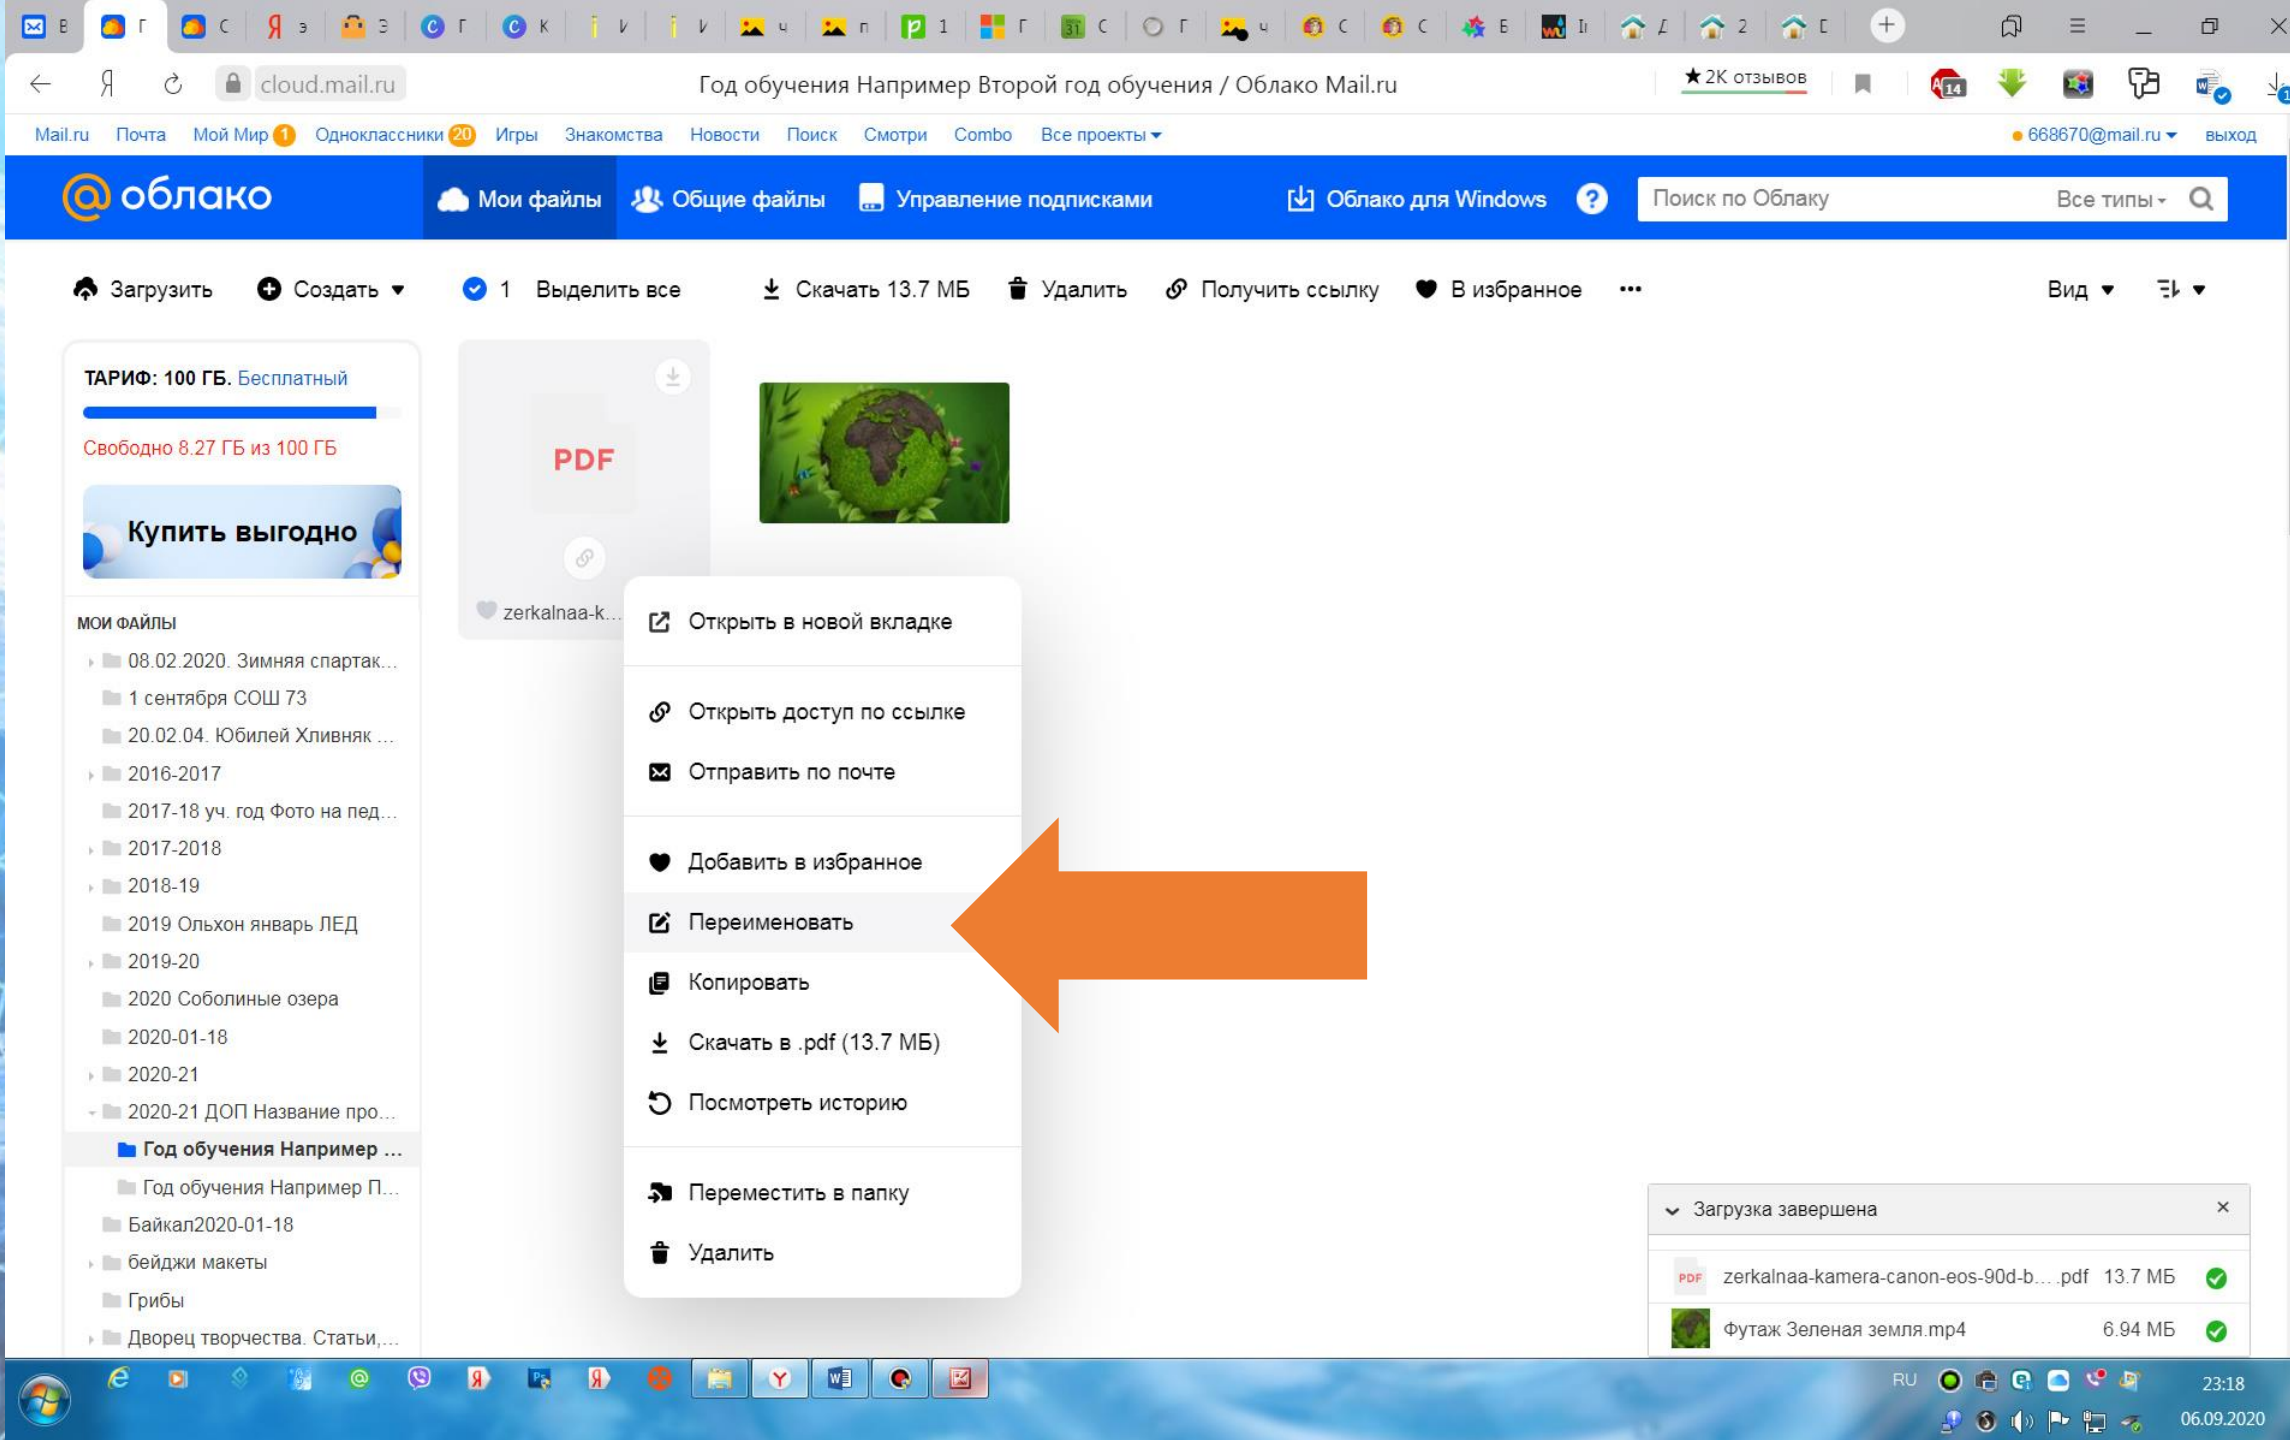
cloud.mail.ru Год обучения Например Второй год обучения / Облако Mail.ru

★ 2К отзывов

Mail.ru Почта Мой Мир 1 Одноклассники 20 Игры Знакомства Новости Поиск Смотри Combo Все проекты

668670@mail.ru выход

облако Мои файлы Общие файлы Управление подписками Облако для Windows ? Поиск по Облаку Все типы

Загрузить Создать 1 Выделить все Скачать 13.7 МБ Удалить Получить ссылку В избранное ••• Вид

ТАРИФ: 100 ГБ. Бесплатный

Свободно 8.27 ГБ из 100 ГБ

Купить выгодно

МОИ ФАЙЛЫ

08.02.2020. Зимняя спартак...
1 сентября СОШ 73
20.02.04. Юбилей Хливняк ...
2016-2017
2017-18 уч. год Фото на пед...
2017-2018
2018-19
2019 Ольхон январь ЛЕД
2019-20
2020 Соболиные озера
2020-01-18
2020-21
2020-21 ДОП Название про...
Год обучения Например ...
Год обучения Например П...
Байкал2020-01-18
бейджи макеты
Грибы
Дворец творчества. Статьи,...

PDF

zerkalnaa-k...

Открыть в новой вкладке
Открыть доступ по ссылке
Отправить по почте
Добавить в избранное
Переименовать
Копировать
Скачать в .pdf (13.7 МБ)
Посмотреть историю
Переместить в папку
Удалить

Загрузка завершена

zerkalnaa-kamera-canon-eos-90d-b... .pdf 13.7 МБ
Футаж Зеленая земля.mp4 6.94 МБ

RU 23:18 06.09.2020